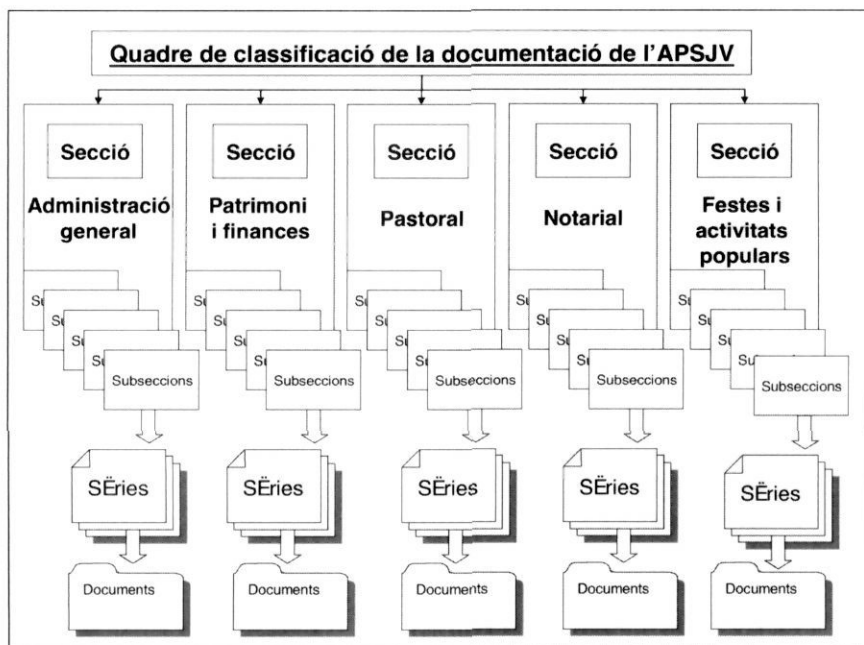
Quadre de classificació de la documentació de l'APSJV

Secció

Administració general

Se

Su

Su

Su

Subseccions

SËries

Documents

Secció

Patrimoni i finances

Se

Su

Su

Su

Subseccions

SËries

Documents

Secció

Pastoral

Se

Su

Su

Su

Subseccions

SËries

Documents

Secció

Notarial

Se

Su

Su

Su

Subseccions

SËries

Documents

Secció

Festes i activitats populars

Se

Su

Su

Su

Subseccions

SËries

Documents